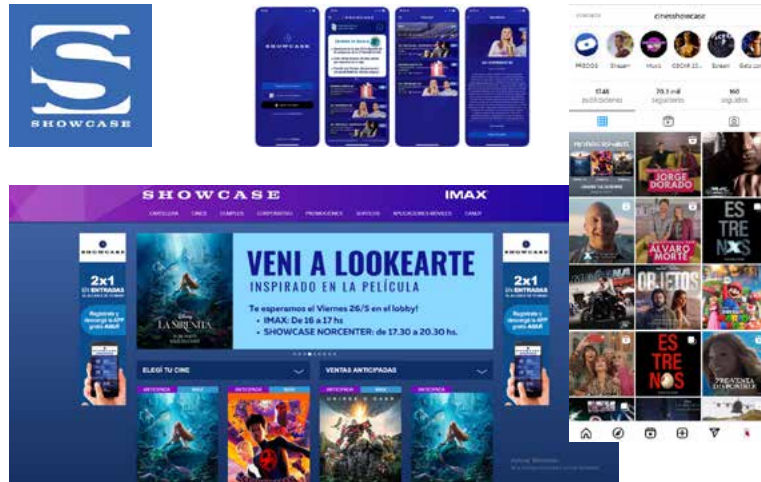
SHOWCASE

SHOWCASE

cineshowcase

PREMIOS Disney Music OSCAR Estreno Beta

1748 publicaciones
70,1 mil seguidores
160 seguidos

JORGE DORADO

ESTRENOS

ÁLVARO MORTE

OBJETOS

ESTRENOS

SHOWCASE IMAX

CARTELERA CINES CUMPLES CORPORATIVOS PROMOCIONES SERVICIOS APLICACIONES MÓVILES CANDY

SHOWCASE

2x1 EN ENTRADAS

Registrate y descargá la APP gratis AQUÍ

LA SIRENITA

VENI A LOOKEARTE
INSPIRADO EN LA PELÍCULA

Te esperamos el Viernes 26/5 en el lobby!
• IMAX: De 16 a 17 hs
• SHOWCASE NORCENTER: de 17.30 a 20.30 hs.

ELEGÍ TU CINE

VENTAS ANTICIPADAS

ANTICIPADA IMAX

ANTICIPADA IMAX

ANTICIPADA IMAX

ANTICIPADA

SHOWCASE

2x1 EN ENTRADAS

Registrate y descargá la APP gratis AQUÍ

Activar Windows